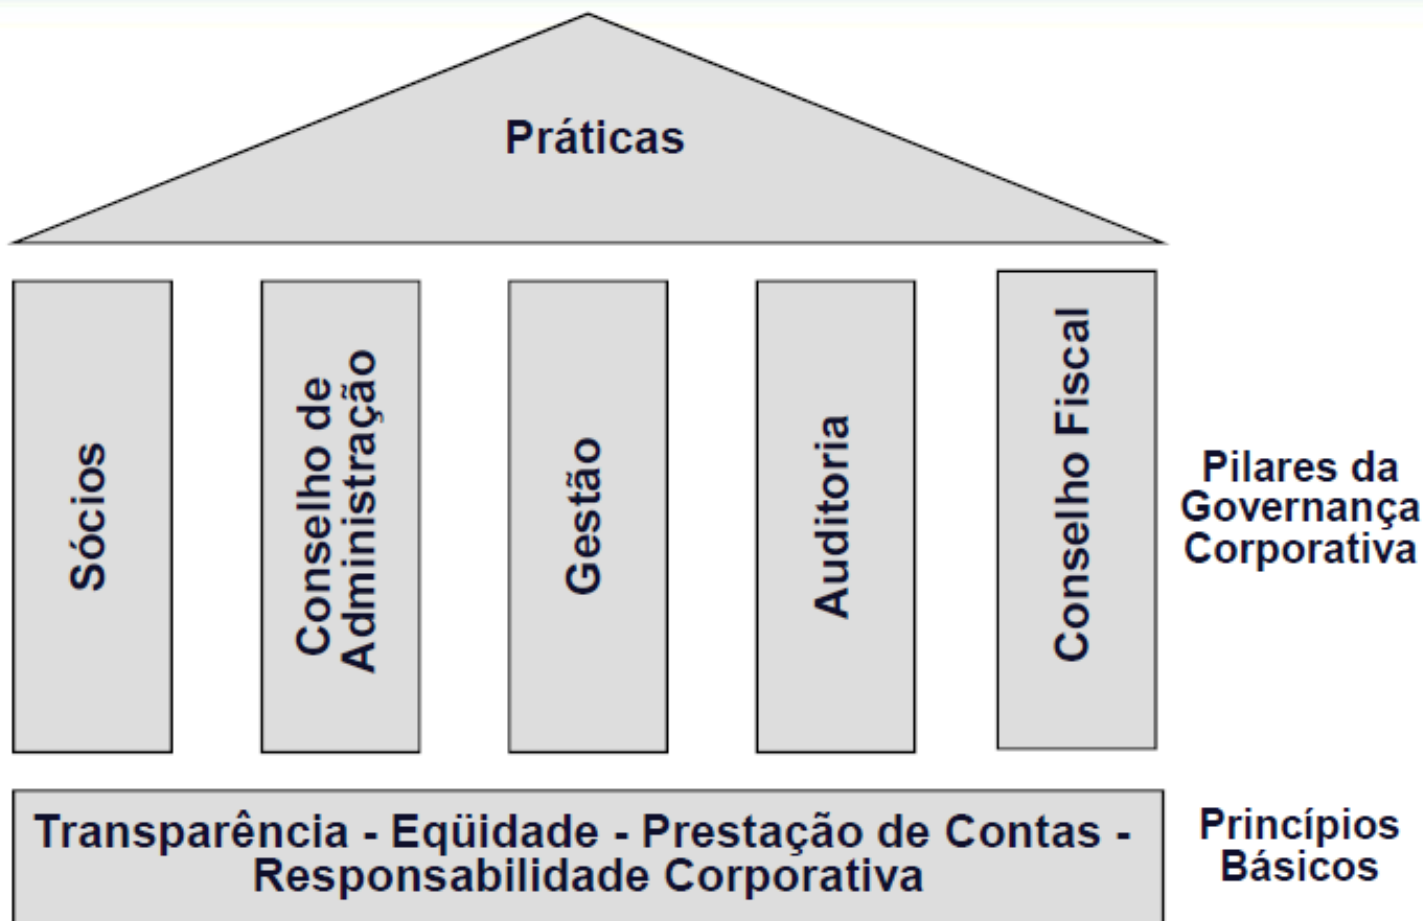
Práticas

Sócios

Conselho de Administração

Gestão

Auditoria

Conselho Fiscal

Pilares da Governança Corporativa

Transparência - Eqüidade - Prestação de Contas - Responsabilidade Corporativa

Princípios Básicos